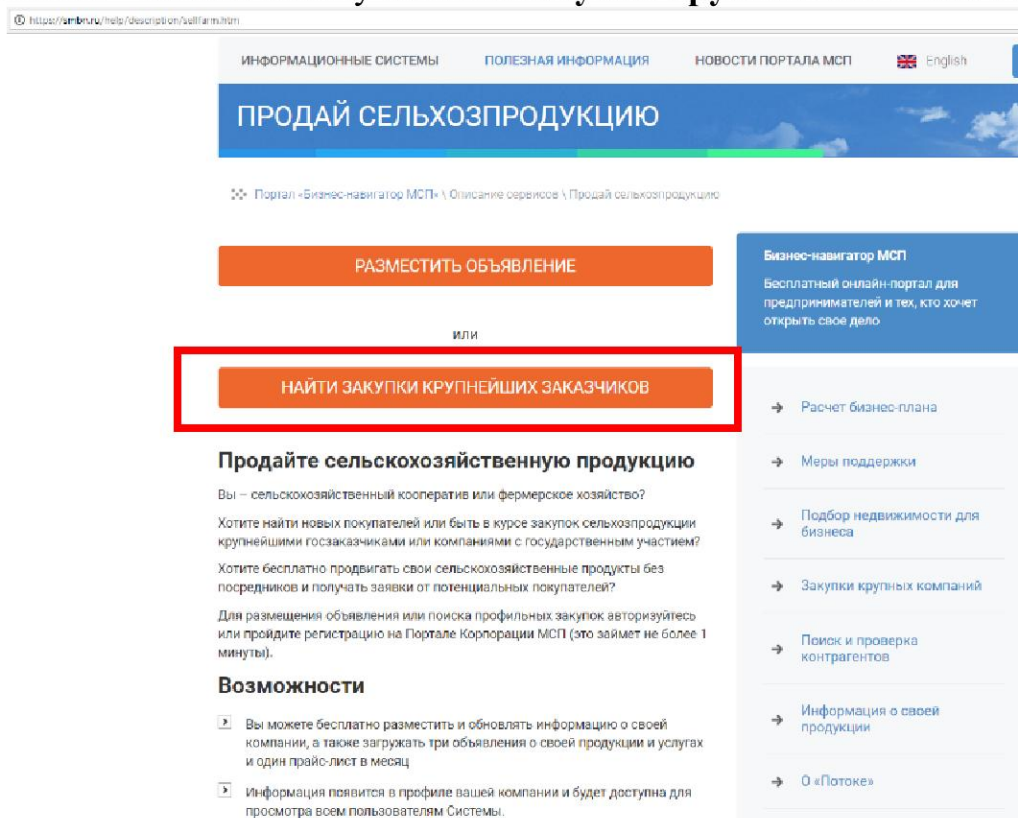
https://smbn.ru/help/description/sellfarm.htm

ИНФОРМАЦИОННЫЕ СИСТЕМЫ ПОЛЕЗНАЯ ИНФОРМАЦИЯ НОВОСТИ ПОРТАЛА МСП English

ПРОДАЙ СЕЛЬХОЗПРОДУКЦИЮ

Портал «Бизнес-навигатор МСП» \ Описание сервисов \ Продай сельхозпродукцию

РАЗМЕСТИТЬ ОБЪЯВЛЕНИЕ

или

НАЙТИ ЗАКУПКИ КРУПНЕЙШИХ ЗАКАЗЧИКОВ

Продайте сельскохозяйственную продукцию

Вы – сельскохозяйственный кооператив или фермерское хозяйство?

Хотите найти новых покупателей или быть в курсе закупок сельхозпродукции крупнейшими госзаказчиками или компаниями с государственным участием?

Хотите бесплатно продвигать свои сельскохозяйственные продукты без посредников и получать заявки от потенциальных покупателей?

Для размещения объявления или поиска профильных закупок авторизуйтесь или пройдите регистрацию на Портале Корпорации МСП (это займет не более 1 минуты).

Возможности

Вы можете бесплатно разместить и обновлять информацию о своей компании, а также загружать три объявления о своей продукции и услугах и один прайс-лист в месяц

Информация появится в профиле вашей компании и будет доступна для просмотра всем пользователям Системы.

Бизнес-навигатор МСП

Бесплатный онлайн-портал для предпринимателей и тех, кто хочет открыть свое дело

Расчет бизнес-плана

Меры поддержки

Подбор недвижимости для бизнеса

Закупки крупных компаний

Поиск и проверка контрагентов

Информация о своей продукции

О «Потоке»